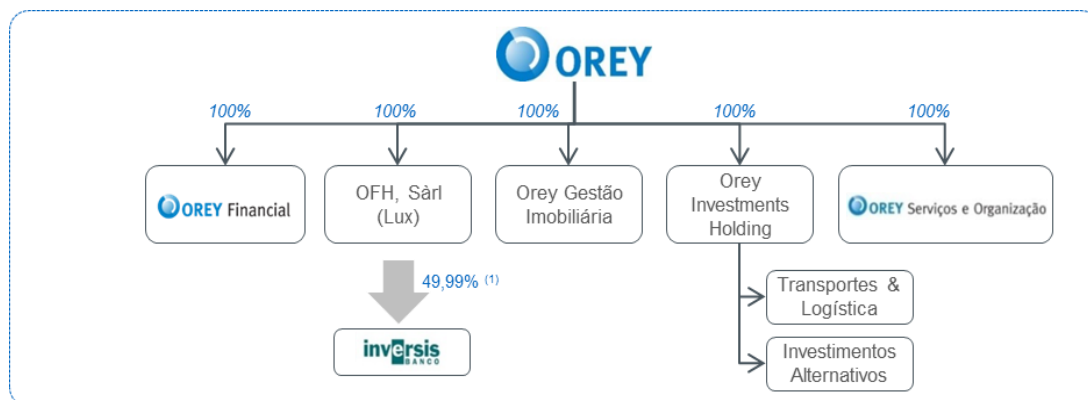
OREY

100%
100%
100%
100%
100%

OREY Financial

OFH, Sàrl (Lux)

Orey Gestão Imobiliária

Orey Investments Holding

OREY Serviços e Organização

49,99% $^{(1)}$

inversis BANCO

Transportes & Logística

Investimentos Alternativos